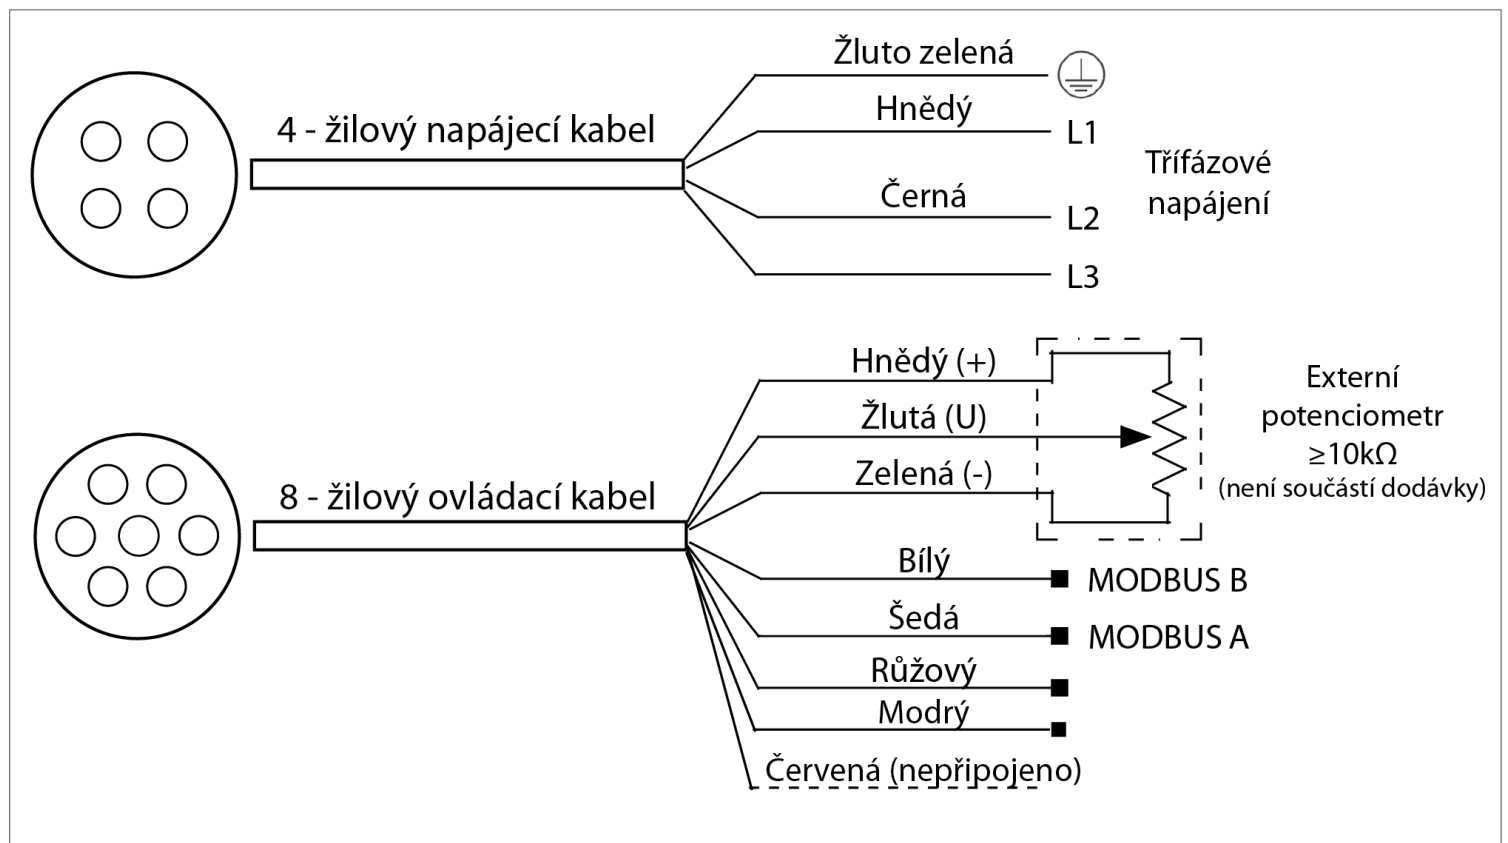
4 - žilový napájecí kabel

Žluto zelená

Hnědý

L1

Černá

L2

L3

Třífázové napájení

8 - žilový ovládací kabel

Hnědý (+)

Žlutá (U)

Zelená (-)

Externí potenciometr ≥10kΩ (není součástí dodávky)

Bílý

MODBUS B

Šedá

MODBUS A

Růžový

Modrý

Červená (nepřipojeno)